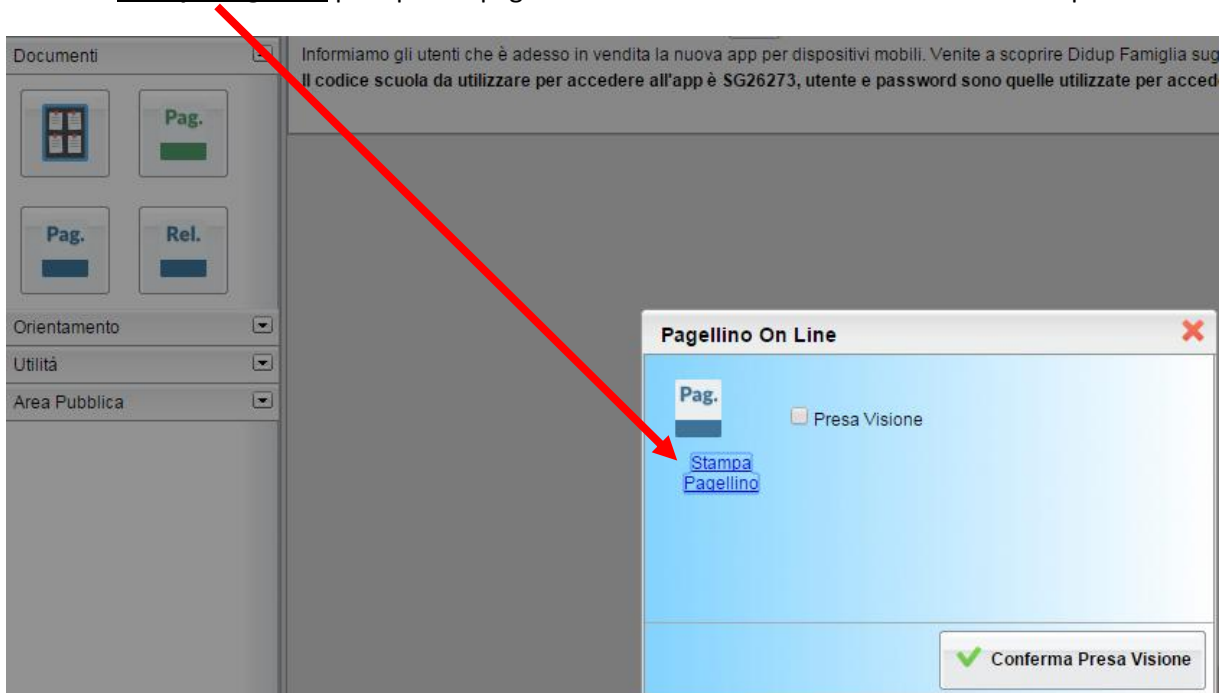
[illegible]

Documenti

Pag.

Pag.

Rel.

Orientamento

Utilità

Area Pubblica

Informiamo gli utenti che è adesso in vendita la nuova app per dispositivi mobili. Venite a scoprire Didup Famiglia sug

**Il codice scuola da utilizzare per accedere all'app è SG26273, utente e password sono quelle utilizzate per acced**

Pagellino On Line

Pag.

Stampa Pagellino

Presa Visione

Conferma Presa Visione